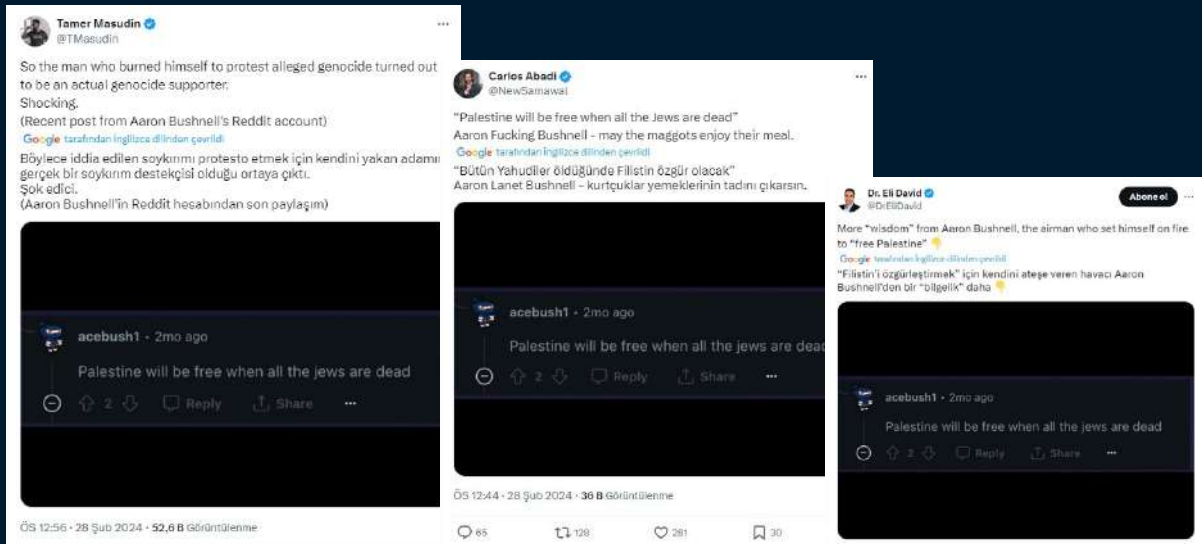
Tamer Masudin
@TMasudin

So the man who burned himself to protest alleged genocide turned out to be an actual genocide supporter.
Shocking.
(Recent post from Aaron Bushnell's Reddit account)

Google tarafından İngilizce dilinden çevrildi

Böylece iddia edilen soykırımı protesto etmek için kendini yakan adamın gerçek bir soykırım destekçisi olduğu ortaya çıktı.
Şok edici.
(Aaron Bushnell'in Reddit hesabından son paylaşım)

acebush1 • 2mo ago
Palestine will be free when all the jews are dead
2 Reply Share ···

ÖS 12:56 • 28 Şub 2024 • 52,6 B Görüntülenme

Carlos Abadi
@NewSamawal

"Palestine will be free when all the Jews are dead"
Aaron Fucking Bushnell - may the maggots enjoy their meal.

Google tarafından İngilizce dilinden çevrildi

"Bütün Yahudiler öldüğünde Filistin özgür olacak"
Aaron Lanet Bushnell – kurtçuklar yemeklerinin tadını çıkarsın.

acebush1 • 2mo ago
Palestine will be free when all the jews are dead
2 Reply Share ···

ÖS 12:44 • 28 Şub 2024 • 36 B Görüntülenme

65 128 281 30

Dr. Eli David
@DrEliDavid
Abone ol

More "wisdom" from Aaron Bushnell, the airman who set himself on fire to "free Palestine" 👇

Google tarafından İngilizce dilinden çevrildi

"Filistin'i özgürleştirmek" için kendini ateşe veren havacı Aaron Bushnell'den bir "bilgelik" daha 👇

acebush1 • 2mo ago
Palestine will be free when all the jews are dead
2 Reply Share ···